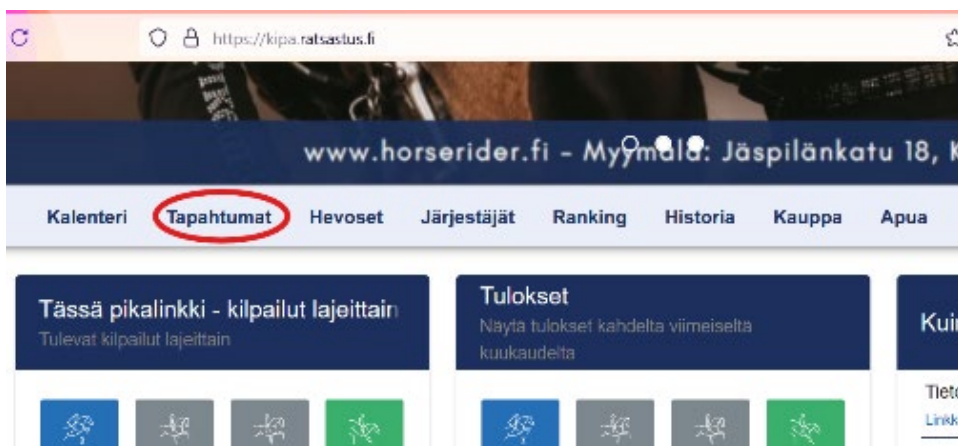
https://kipa.ratsastus.fi

www.horserider.fi - Myymälä: Jäspilänkatu 18, K

Kalenteri Tapahtumat Hevoset Järjestäjät Ranking Historia Kauppa Apua

Tässä pikalinkki - kilpailut lajeittain
Tulevat kilpailut lajeittain

Tulokset
Näytä tulokset kahdelta viimeiseltä kuukaudelta

Kui

Tiet
Linkk